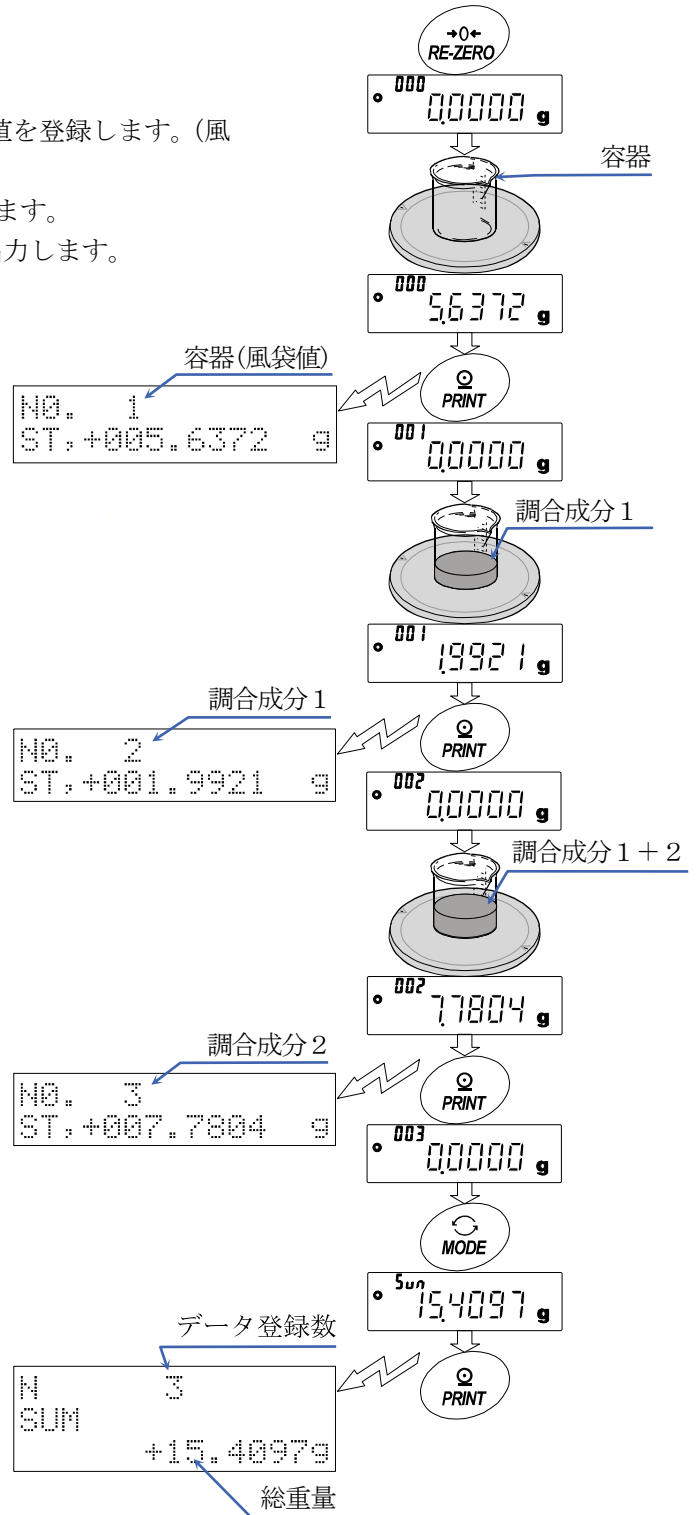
値を登録します。(風

ます。
力します。

RE-ZERO

000 0.0000 g

容器

000 5.6372 g

容器(風袋値)

PRINT

NO. 1
ST,+005.6372 g

001 0.0000 g

調合成分1

001 1.9921 g

調合成分1

PRINT

NO. 2
ST,+001.9921 g

002 0.0000 g

調合成分1+2

002 7.7804 g

調合成分2

PRINT

NO. 3
ST,+007.7804 g

003 0.0000 g

MODE

Sun 15.4097 g

データ登録数

PRINT

N 3
SUM
+15.4097g

総重量